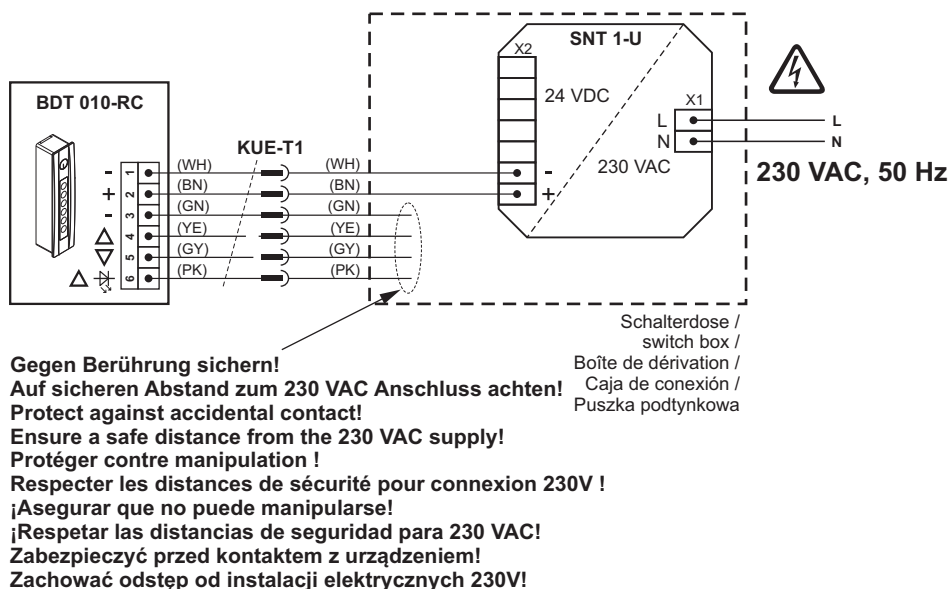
BDT 010-RC

KUE-T1

- 1 (WH) (WH)
+ 2 (BN) (BN)
- 3 (GN) (GN)
4 (YE) (YE)
5 (GY) (GY)
6 (PK) (PK)

SNT 1-U

X2

24 VDC

230 VAC

-
+

X1

L
N

L
N

230 VAC, 50 Hz

Schalterdose / switch box / Boîte de dérivation / Caja de conexión / Puszka podtynkowa

Gegen Berührung sichern!
Auf sicheren Abstand zum 230 VAC Anschluss achten!
Protect against accidental contact!
Ensure a safe distance from the 230 VAC supply!
Protéger contre manipulation !
Respecter les distances de sécurité pour connexion 230V !
¡Asegurar que no puede manipularse!
¡Respetar las distancias de seguridad para 230 VAC!
Zabezpieczyć przed kontaktem z urządzeniem!
Zachować odstęp od instalacji elektrycznych 230V!